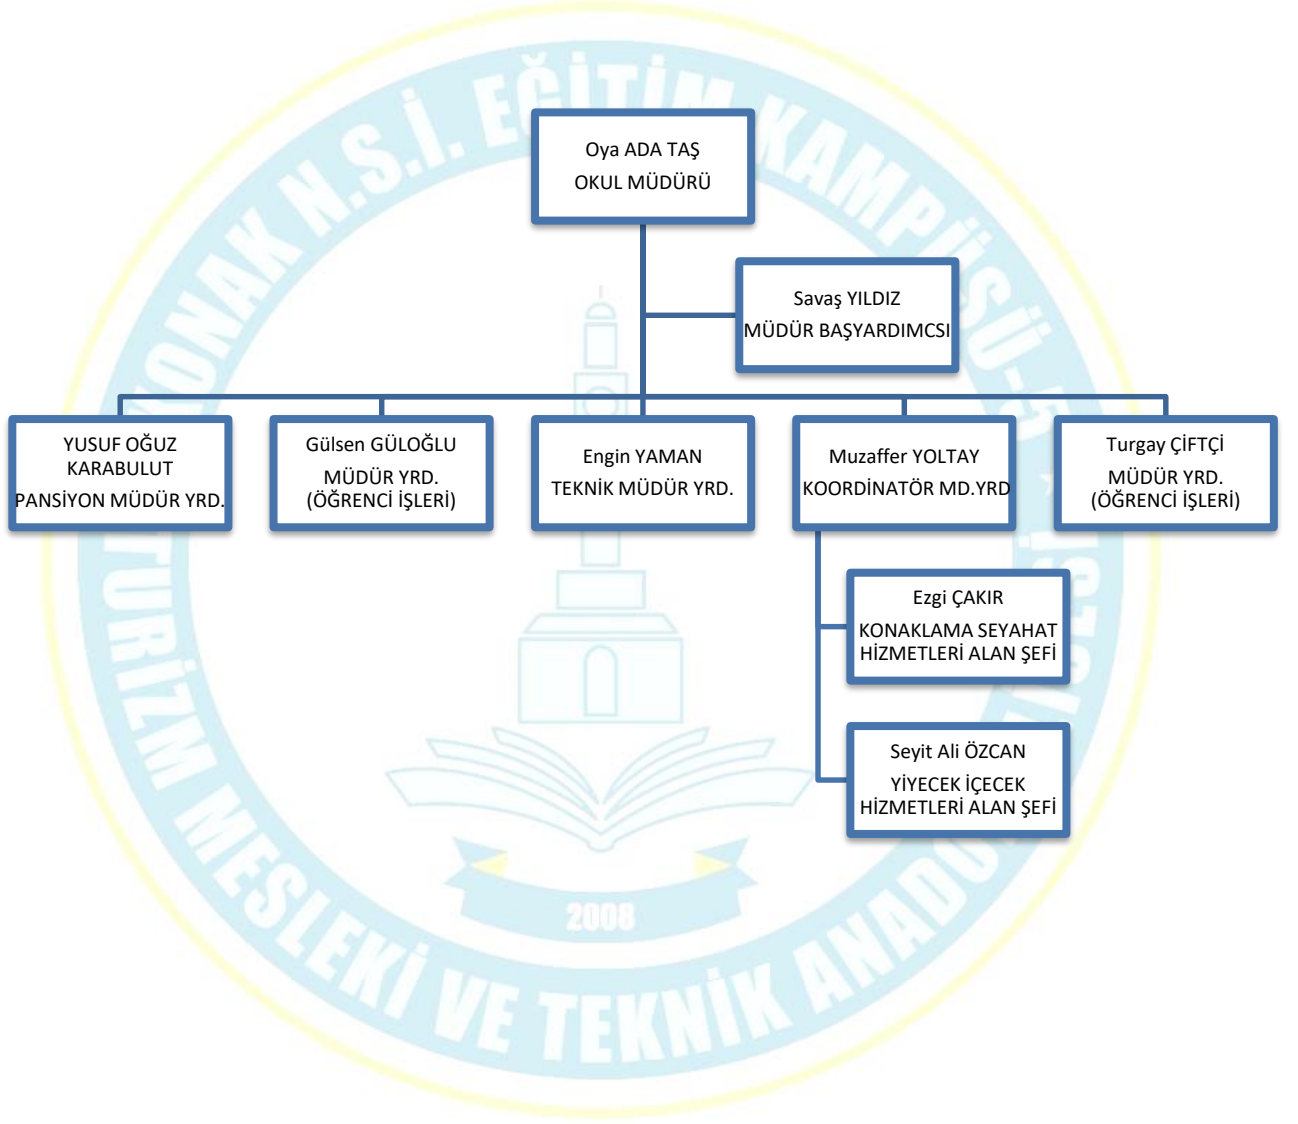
Oya ADA TAŞ
OKUL MÜDÜRÜ

Savaş YILDIZ
MÜDÜR BAŞYARDIMCSI

YUSUF OĞUZ KARABULUT
PANSİYON MÜDÜR YRD.

Gülsen GÜLOĞLU
MÜDÜR YRD.
(ÖĞRENCİ İŞLERİ)

Engin YAMAN
TEKNİK MÜDÜR YRD.

Muzaffer YOLTAY
KOORDİNATÖR MD.YRD

Turgay ÇİFTÇİ
MÜDÜR YRD.
(ÖĞRENCİ İŞLERİ)

Ezgi ÇAKIR
KONAKLAMA SEYAHAT HİZMETLERİ ALAN ŞEFİ

Seyit Ali ÖZCAN
YİYECEK İÇECEK HİZMETLERİ ALAN ŞEFİ

KONAK N.S.İ. EĞİTİM KAMPÜSÜ-A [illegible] TURİZM MESLEKİ VE TEKNİK ANADOLU

2008